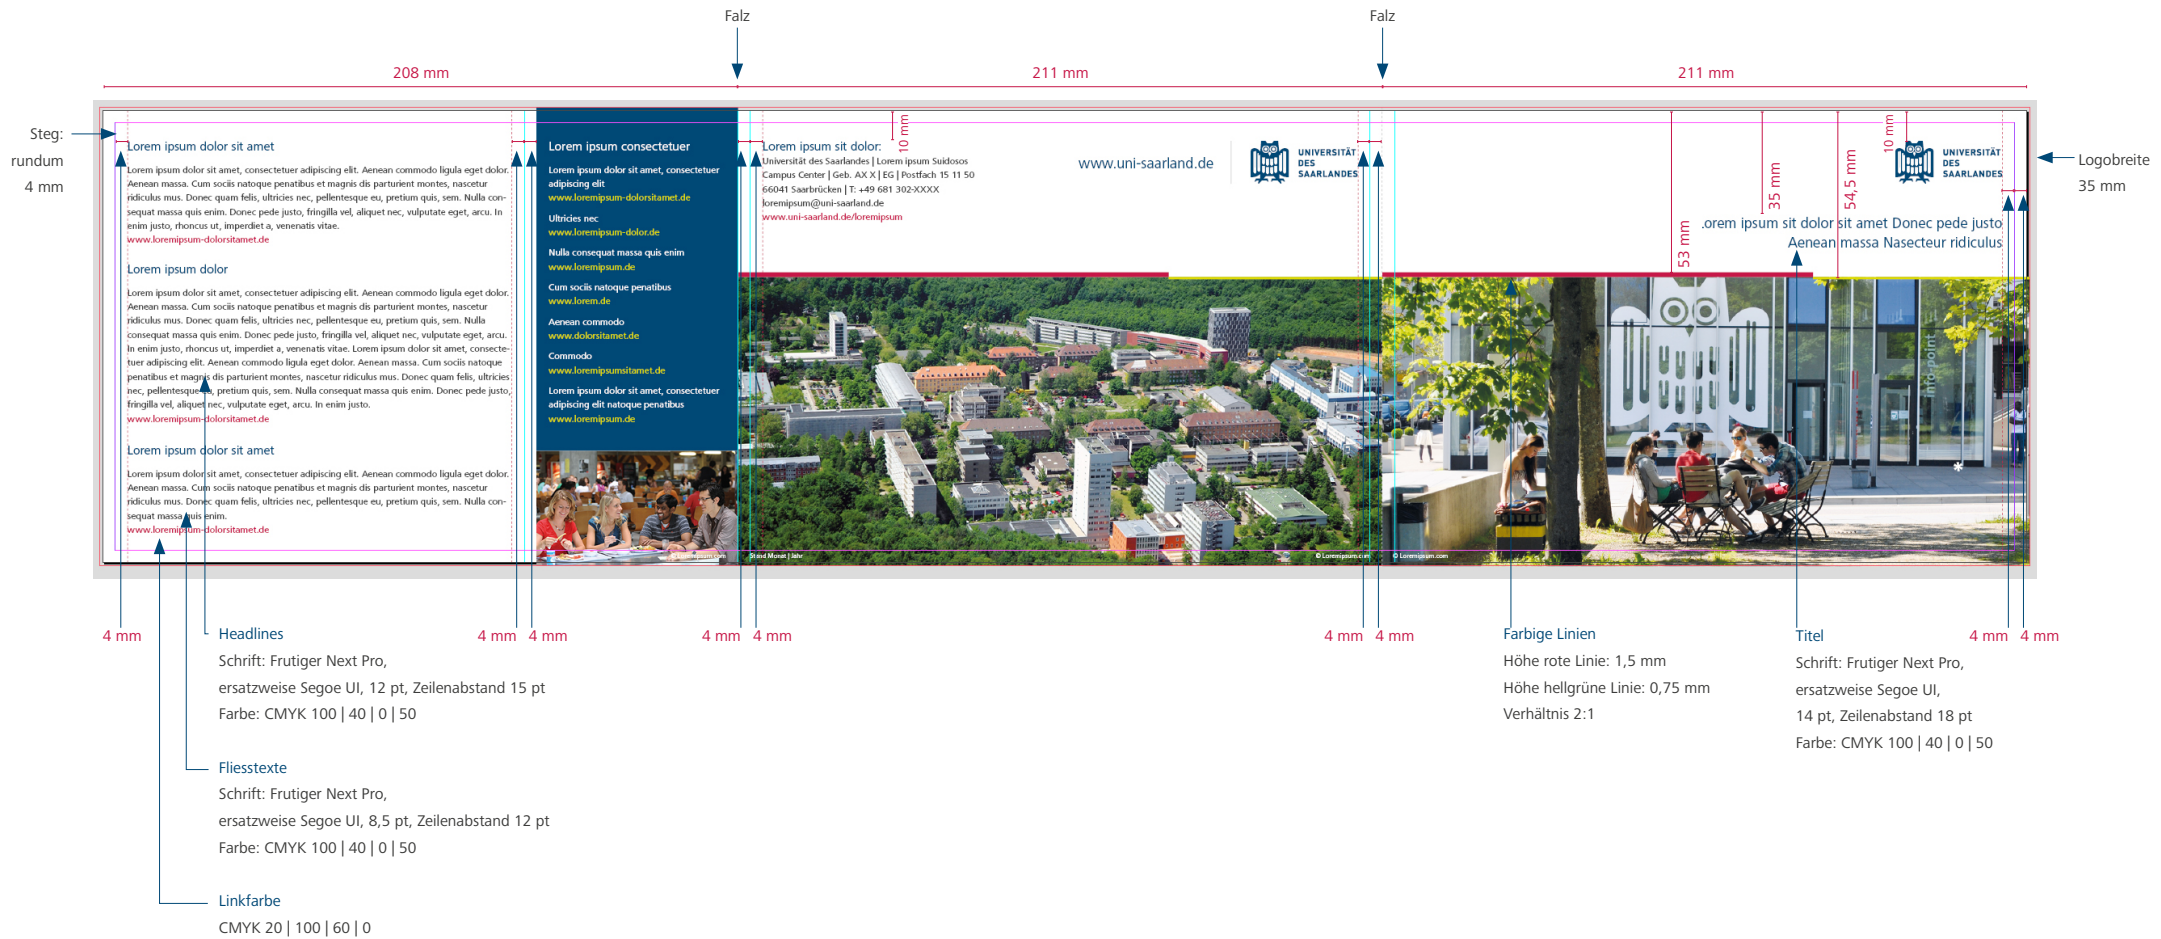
Falz

Falz

208 mm

211 mm

211 mm

Steg: rundum 4 mm

Logobreite 35 mm

Lorem ipsum dolor sit amet

Lorem ipsum dolor sit amet, consectetuer adipiscing elit. Aenean commodo ligula eget dolor. Aenean massa. Cum sociis natoque penatibus et magnis dis parturient montes, nascetur ridiculus mus. Donec quam felis, ultricies nec, pellentesque eu, pretium quis, sem. Nulla consequat massa quis enim. Donec pede justo, fringilla vel, aliquet nec, vulputate eget, arcu. In enim justo, rhoncus ut, imperdiet a, venenatis vitae.
www.loremipsum-dolorsitamet.de

Lorem ipsum dolor

Lorem ipsum dolor sit amet, consectetuer adipiscing elit. Aenean commodo ligula eget dolor. Aenean massa. Cum sociis natoque penatibus et magnis dis parturient montes, nascetur ridiculus mus. Donec quam felis, ultricies nec, pellentesque eu, pretium quis, sem. Nulla consequat massa quis enim. Donec pede justo, fringilla vel, aliquet nec, vulputate eget, arcu. In enim justo, rhoncus ut, imperdiet a, venenatis vitae. Lorem ipsum dolor sit amet, consectetuer adipiscing elit. Aenean commodo ligula eget dolor. Aenean massa. Cum sociis natoque penatibus et magnis dis parturient montes, nascetur ridiculus mus. Donec quam felis, ultricies nec, pellentesque eu, pretium quis, sem. Nulla consequat massa quis enim. Donec pede justo, fringilla vel, aliquet nec, vulputate eget, arcu. In enim justo.
www.loremipsum-dolorsitamet.de

Lorem ipsum dolor sit amet

Lorem ipsum dolor sit amet, consectetuer adipiscing elit. Aenean commodo ligula eget dolor. Aenean massa. Cum sociis natoque penatibus et magnis dis parturient montes, nascetur ridiculus mus. Donec quam felis, ultricies nec, pellentesque eu, pretium quis, sem. Nulla consequat massa quis enim.
www.loremipsum-dolorsitamet.de

Lorem ipsum consectetuer

Lorem ipsum dolor sit amet, consectetuer adipiscing elit
www.loremipsum-dolorsitamet.de

Ultricies nec
www.loremipsum-dolor.de

Nulla consequat massa quis enim
www.loremipsum.de

Cum sociis natoque penatibus
www.lorem.de

Aenean commodo
www.dolorsitamet.de

Commodo
www.loremipsumsitamet.de

Lorem ipsum dolor sit amet, consectetuer adipiscing elit natoque penatibus
www.loremipsum.de

© Loremipsum.com

Stand Monat | Jahr

10 mm

Lorem ipsum sit dolor:
Universität des Saarlandes | Lorem ipsum Suidosos
Campus Center | Geb. AX X | EG | Postfach 15 11 50
66041 Saarbrücken | T: +49 681 302-XXXX
loremipsum@uni-saarland.de
www.uni-saarland.de/loremipsum

www.uni-saarland.de

UNIVERSITÄT DES SAARLANDES

© Loremipsum.com

© Loremipsum.com

53 mm

35 mm

54,5 mm

10 mm

UNIVERSITÄT DES SAARLANDES

.orem ipsum sit dolor sit amet Donec pede justo
Aenean massa Nasecteur ridiculus

info-point

4 mm

Headlines
Schrift: Frutiger Next Pro,
ersatzweise Segoe UI, 12 pt, Zeilenabstand 15 pt
Farbe: CMYK 100 | 40 | 0 | 50

4 mm 4 mm

4 mm 4 mm

4 mm 4 mm

Farbige Linien
Höhe rote Linie: 1,5 mm
Höhe hellgrüne Linie: 0,75 mm
Verhältnis 2:1

Titel
Schrift: Frutiger Next Pro,
ersatzweise Segoe UI,
14 pt, Zeilenabstand 18 pt
Farbe: CMYK 100 | 40 | 0 | 50

4 mm 4 mm

Fliesstexte
Schrift: Frutiger Next Pro,
ersatzweise Segoe UI, 8,5 pt, Zeilenabstand 12 pt
Farbe: CMYK 100 | 40 | 0 | 50

Linkfarbe
CMYK 20 | 100 | 60 | 0